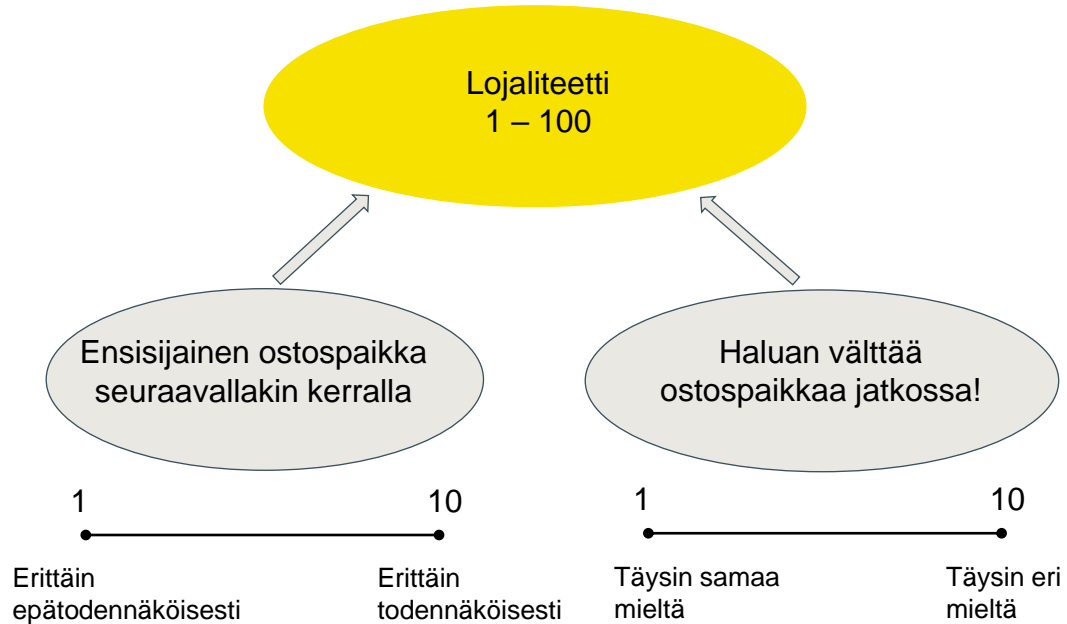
Lojaliteetti
1 – 100

Ensisijainen ostospaikka seuraavallakin kerralla

Haluan välttää ostospaikkaa jatkossa!

1

10

Erittäin epätodennäköisesti

Erittäin todennäköisesti

1

10

Täysin samaa mieltä

Täysin eri mieltä